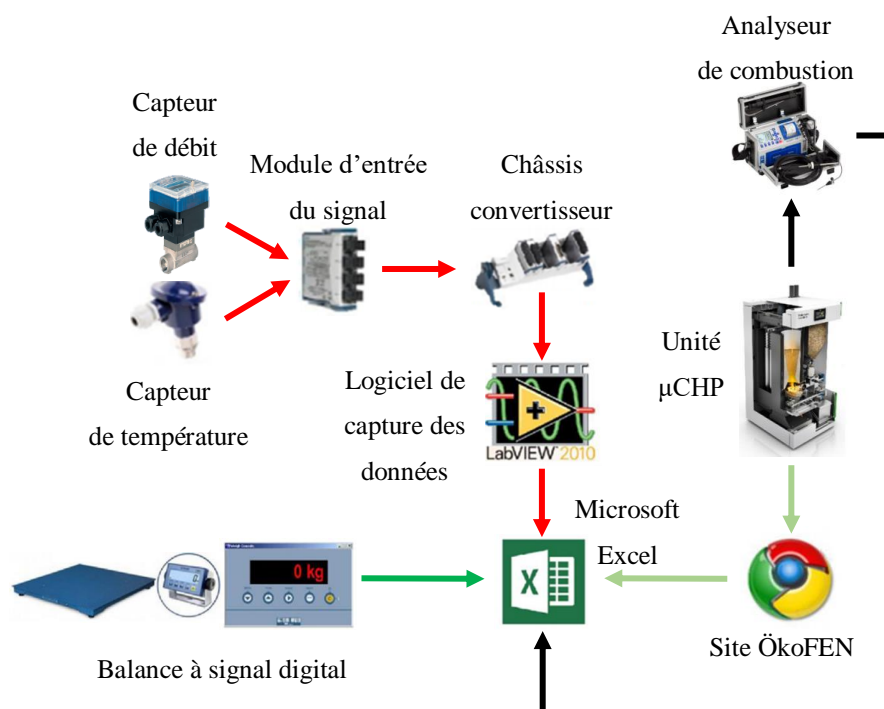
Analyseur de combustion

Capteur de débit

Module d’entrée du signal

Châssis convertisseur

Unité µCHP

Capteur de température

Logiciel de capture des données

LabVIEW 2010

Microsoft Excel

0 kg

Balance à signal digital

Site ÖkoFEN